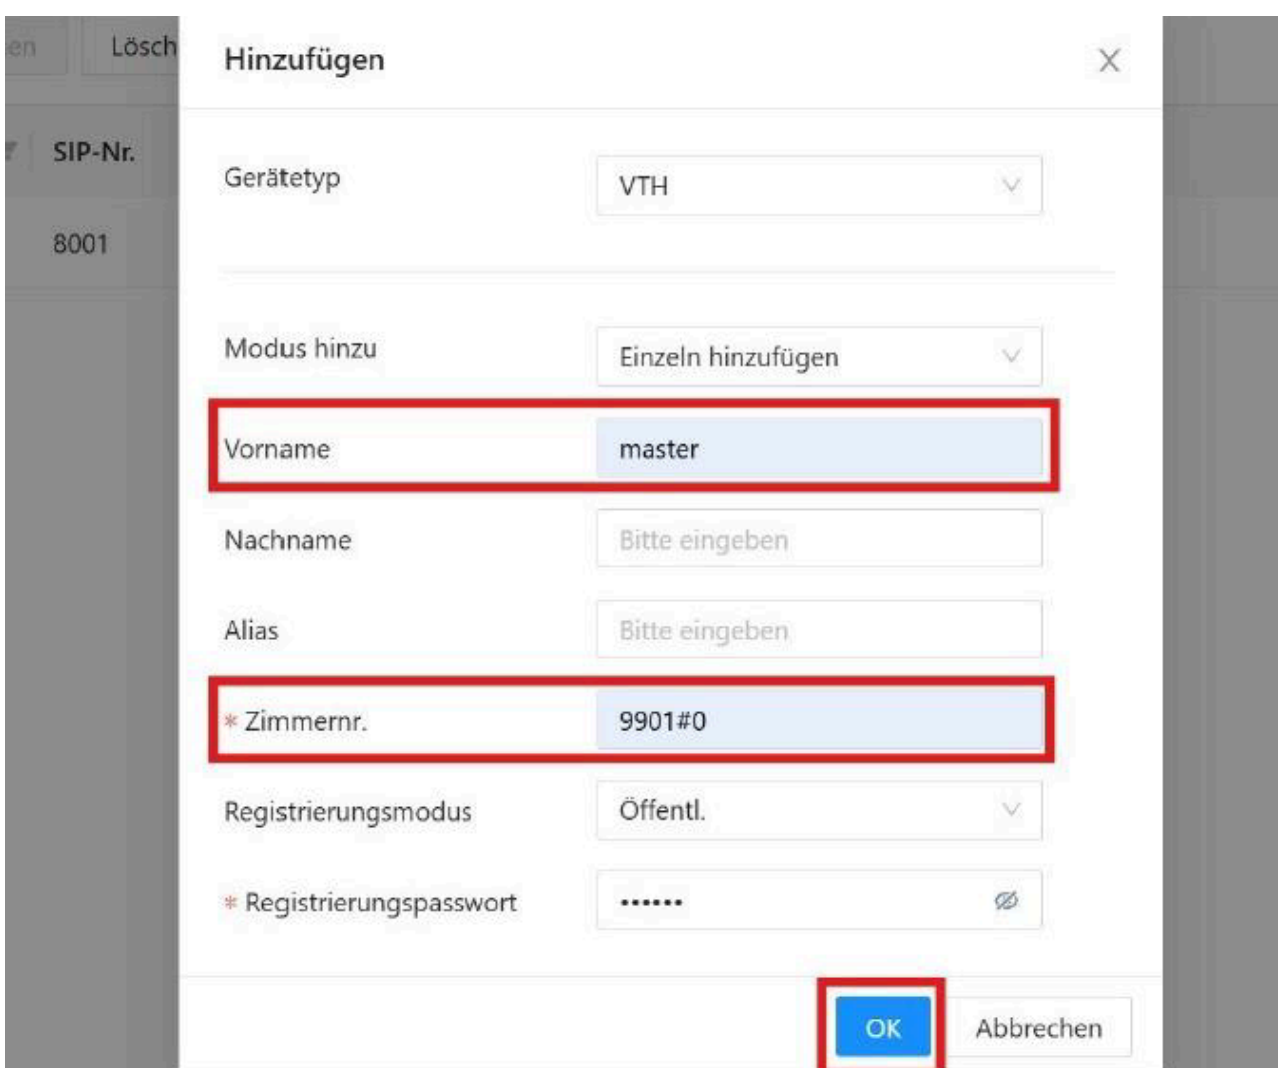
en Lösch

SIP-Nr.

8001

Hinzufügen

×

Gerätetyp VTH

Modus hinzu Einzeln hinzufügen

Vorname master

Nachname Bitte eingeben

Alias Bitte eingeben

* Zimmernr. 9901#0

Registrierungsmodus Öffentl.

* Registrierungspasswort ••••••

OK Abbrechen